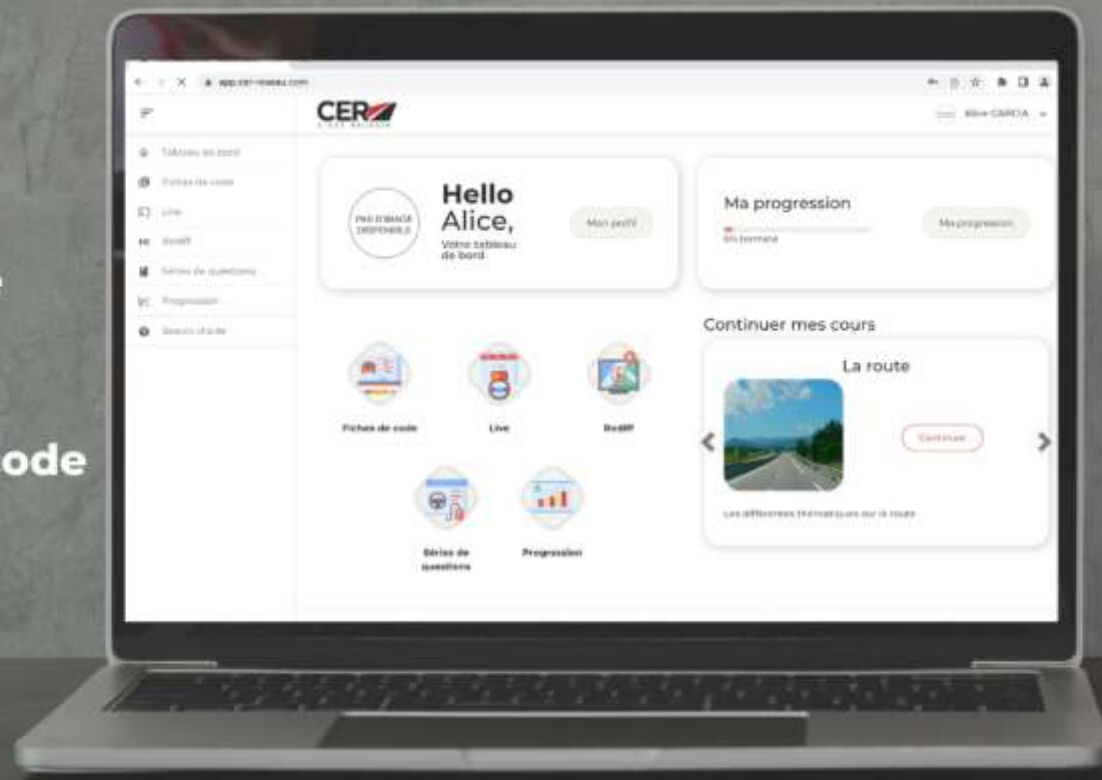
ode

app.cer-reseau.com

CER

Alice GARCIA

Tableau de bord
Fiches de code
Live
Rediff
Séries de questions
Progression
Besoin d'aide

PAS D'IMAGE DISPONIBLE

Hello Alice,
Votre tableau de bord

Mon profil

Ma progression
0% terminé

Ma progression

Continuer mes cours

La route

Continuer

Les différentes thématiques sur la route

Fiches de code
Live
Rediff
Séries de questions
Progression